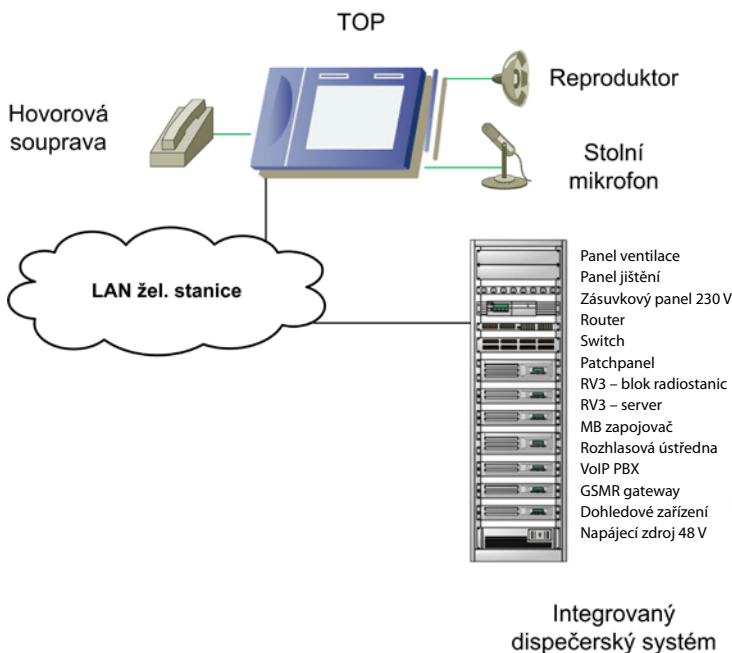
TOP

Hovorová souprava

Reproduktor

Stolní mikrofon

LAN žel. stanice

Panel ventilace
Panel jištění
Zásuvkový panel 230 V
Router
Switch
Patchpanel
RV3 – blok radiostanic
RV3 – server
MB zapojovač
Rozhlasová ústředna
VoIP PBX
GSMR gateway
Dohledové zařízení
Napájecí zdroj 48 V

Integrovaný dispečerský systém